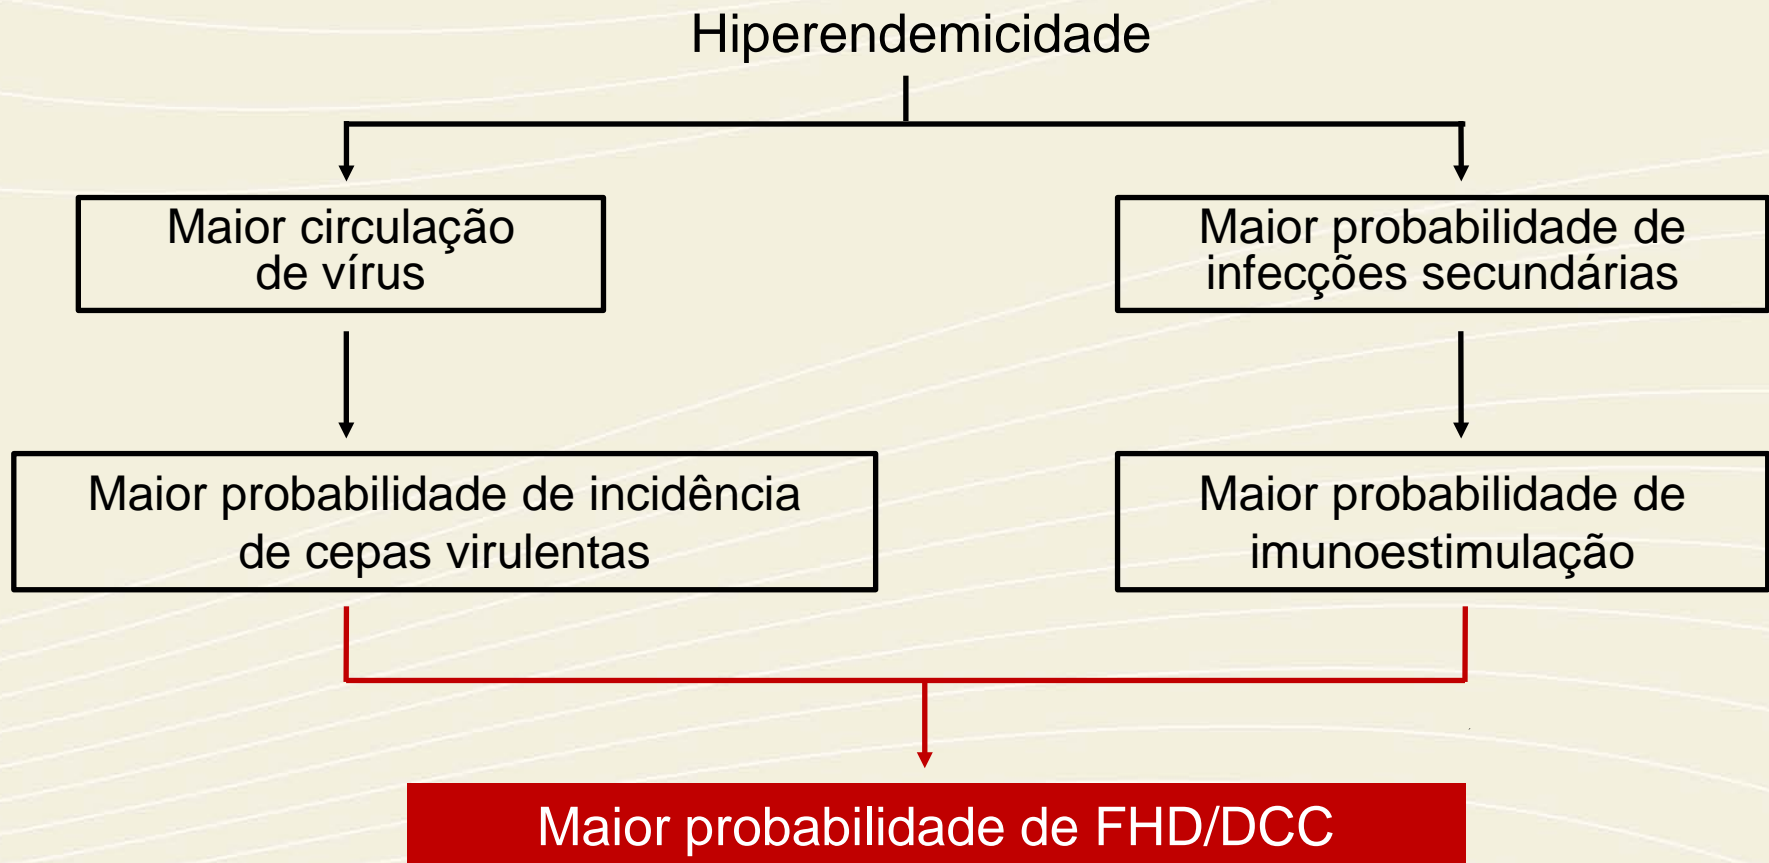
Hiperendemicidade

Maior circulação de vírus

Maior probabilidade de infecções secundárias

Maior probabilidade de incidência de cepas virulentas

Maior probabilidade de imunoestimulação

Maior probabilidade de FHD/DCC